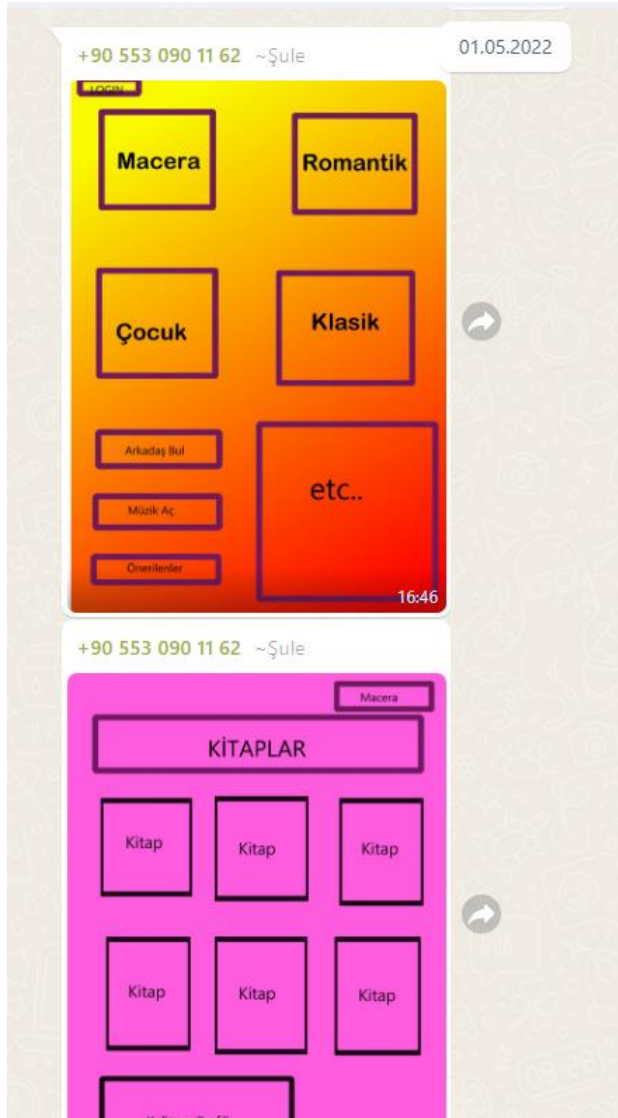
01.05.2022

+90 553 090 11 62 ~Şule

LOGIN

Macera

Romantik

Çocuk

Klasik

Arkadaş Bul

Müzik Aç

Önerilenler

etc..

16:46

+90 553 090 11 62 ~Şule

Macera

KİTAPLAR

Kitap

Kitap

Kitap

Kitap

Kitap

Kitap

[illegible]